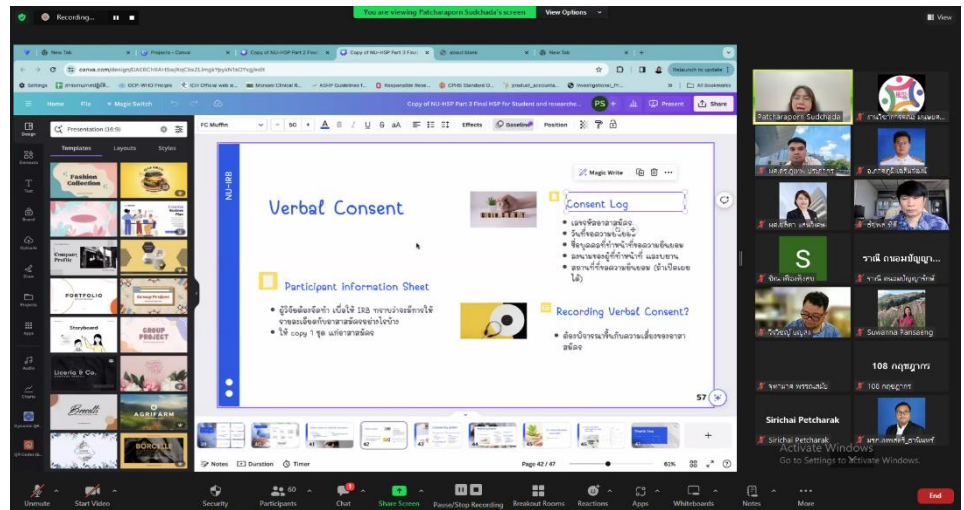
Recording...

You are viewing Patcharaporn Sudchada's screen   View Options

View

New Tab   Projects - Canva   Copy of NU-HSP Part 3 Fin   Copy of NU-HSP Part 3 Fin   about:blank   New Tab

canva.com/design/

Relaunch to update

Home   File   Magic Switch   Copy of NU-HSP Part 3 Final HSP for Student and researche...   PS   Present   Share

Presentation (16:9)

Templates   Layouts   Styles

Fashion Collection

Company Profile

PORTFOLIO

Storyboard   GROUP PROJECT

Liceria & Co.

AGRIFARM

BORCELLE

FC Muffin   50   Effects   Position

NU-IRB

Verbal Consent

Magic Write

Consent Log

• เลขรหัสอาสาสมัคร
• วันที่ขอความยินยอม
• ชื่อบุคคลที่ทำหน้าที่ขอความยินยอม
• ลงนามของผู้ที่ทำหน้าที่ และเขียน
• สถานที่ขอความยินยอม (ถ้าเปิดเผยได้)

Participant information Sheet

• ผู้วิจัยต้องจัดทำ เนื่องให้ IRB ทราบว่าจะอธิบายให้อาสาสมัครอย่างไรบ้าง
• ให้ copy 1 ชุด แก่อาสาสมัคร

Recording Verbal Consent?

• ต้องบันทึกขึ้นกับความเสี่ยงของอาสาสมัคร

57

Notes   Duration   Timer   Page 42 / 47   61%

Patcharaporn Sudchada

S   รานี ถนอมญาญ...   Suwanna Panseang   108 กฤษฎาภรณ์   Sirichai Petcharak   Sirichai Petcharak

Activate Windows
Go to Settings to activate Windows.

Unmute   Start Video   Security   60 Participants   Chat   Share Screen   Pause/Stop Recording   Breakout Rooms   Reactions   Apps   Whiteboards   Notes   More   End